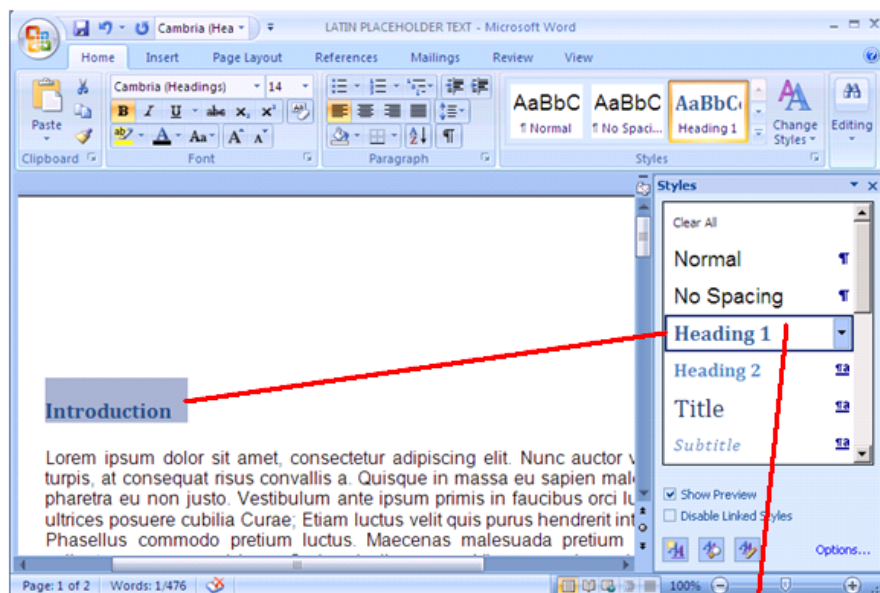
Cambria (Hea
LATIN PLACEHOLDER TEXT - Microsoft Word
Home Insert Page Layout References Mailings Review View
Paste
Cambria (Headings) 14
B I U abe $x_2$ $x^2$
Aa A A
AaBbC ¶ Normal
AaBbC ¶ No Spaci...
AaBbC Heading 1
Change Styles
Editing
Clipboard Font Paragraph Styles
Styles
Clear All
Normal ¶
No Spacing ¶
Heading 1
Heading 2
Title
Subtitle
Show Preview
Disable Linked Styles
Options...
Introduction
Lorem ipsum dolor sit amet, consectetur adipiscing elit. Nunc auctor v turpis, at consequat risus convallis a. Quisque in massa eu sapien mal pharetra eu non justo. Vestibulum ante ipsum primis in faucibus orci lu ultrices posuere cubilia Curae; Etiam luctus velit quis purus hendrerit int Phasellus commodo pretium luctus. Maecenas malesuada pretium
Page: 1 of 2 Words: 1/476 100%